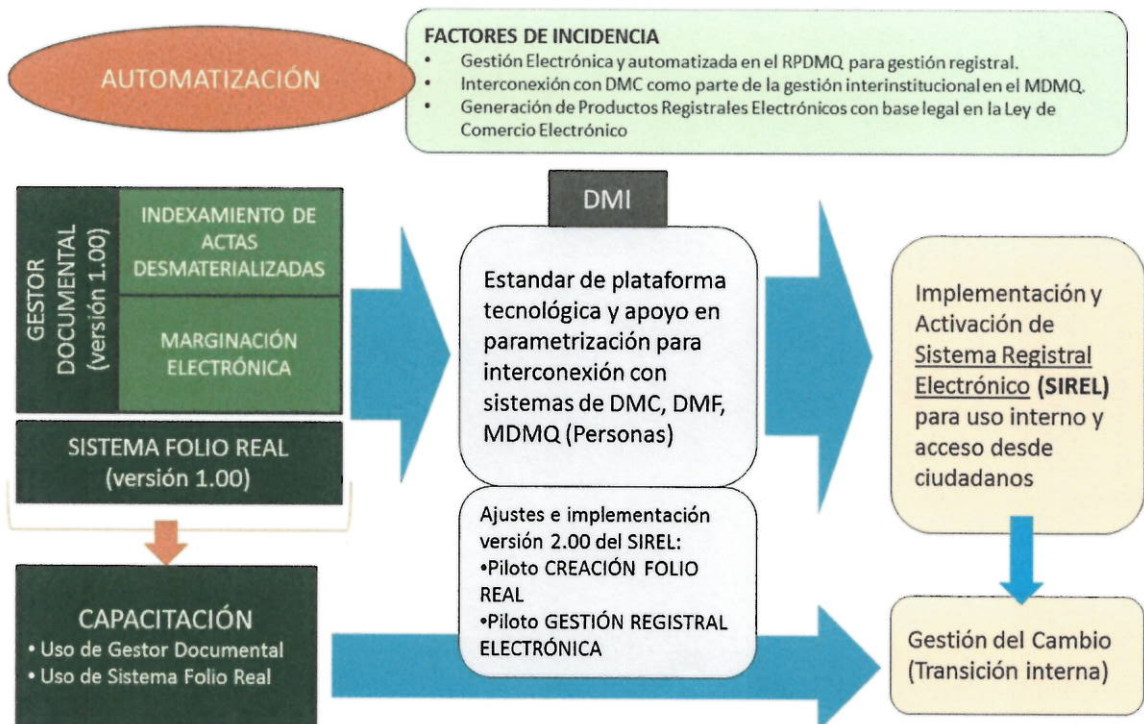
AUTOMATIZACIÓN

FACTORES DE INCIDENCIA
• Gestión Electrónica y automatizada en el RPDMQ para gestión registral.
• Interconexión con DMC como parte de la gestión interinstitucional en el MDMQ.
• Generación de Productos Registrales Electrónicos con base legal en la Ley de Comercio Electrónico

GESTOR DOCUMENTAL (versión 1.00)

INDEXAMIENTO DE ACTAS DESMATERIALIZADAS

MARGINACIÓN ELECTRÓNICA

SISTEMA FOLIO REAL (versión 1.00)

DMI

Estandar de plataforma tecnológica y apoyo en parametrización para interconexión con sistemas de DMC, DMF, MDMQ (Personas)

Implementación y Activación de Sistema Registral Electrónico (SIREL) para uso interno y acceso desde ciudadanos

Ajustes e implementación versión 2.00 del SIREL:
•Piloto CREACIÓN FOLIO REAL
•Piloto GESTIÓN REGISTRAL ELECTRÓNICA

CAPACITACIÓN
• Uso de Gestor Documental
• Uso de Sistema Folio Real

Gestión del Cambio (Transición interna)